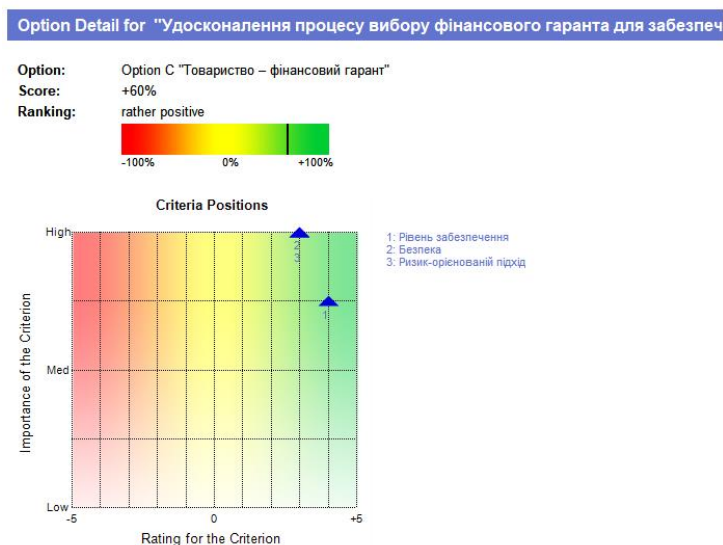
Option Detail for "Удосконалення процесу вибору фінансового гаранта для забезпеч

Option: Option C "Товариство – фінансовий гарант"
Score: +60%
Ranking: rather positive

-100% 0% +100%

Criteria Positions

High
Med
Low
Importance of the Criterion

-5 0 +5
Rating for the Criterion

2
3
1

1: Рівень забезпечення
2: Безпека
3: Ризик-орієнтований підхід